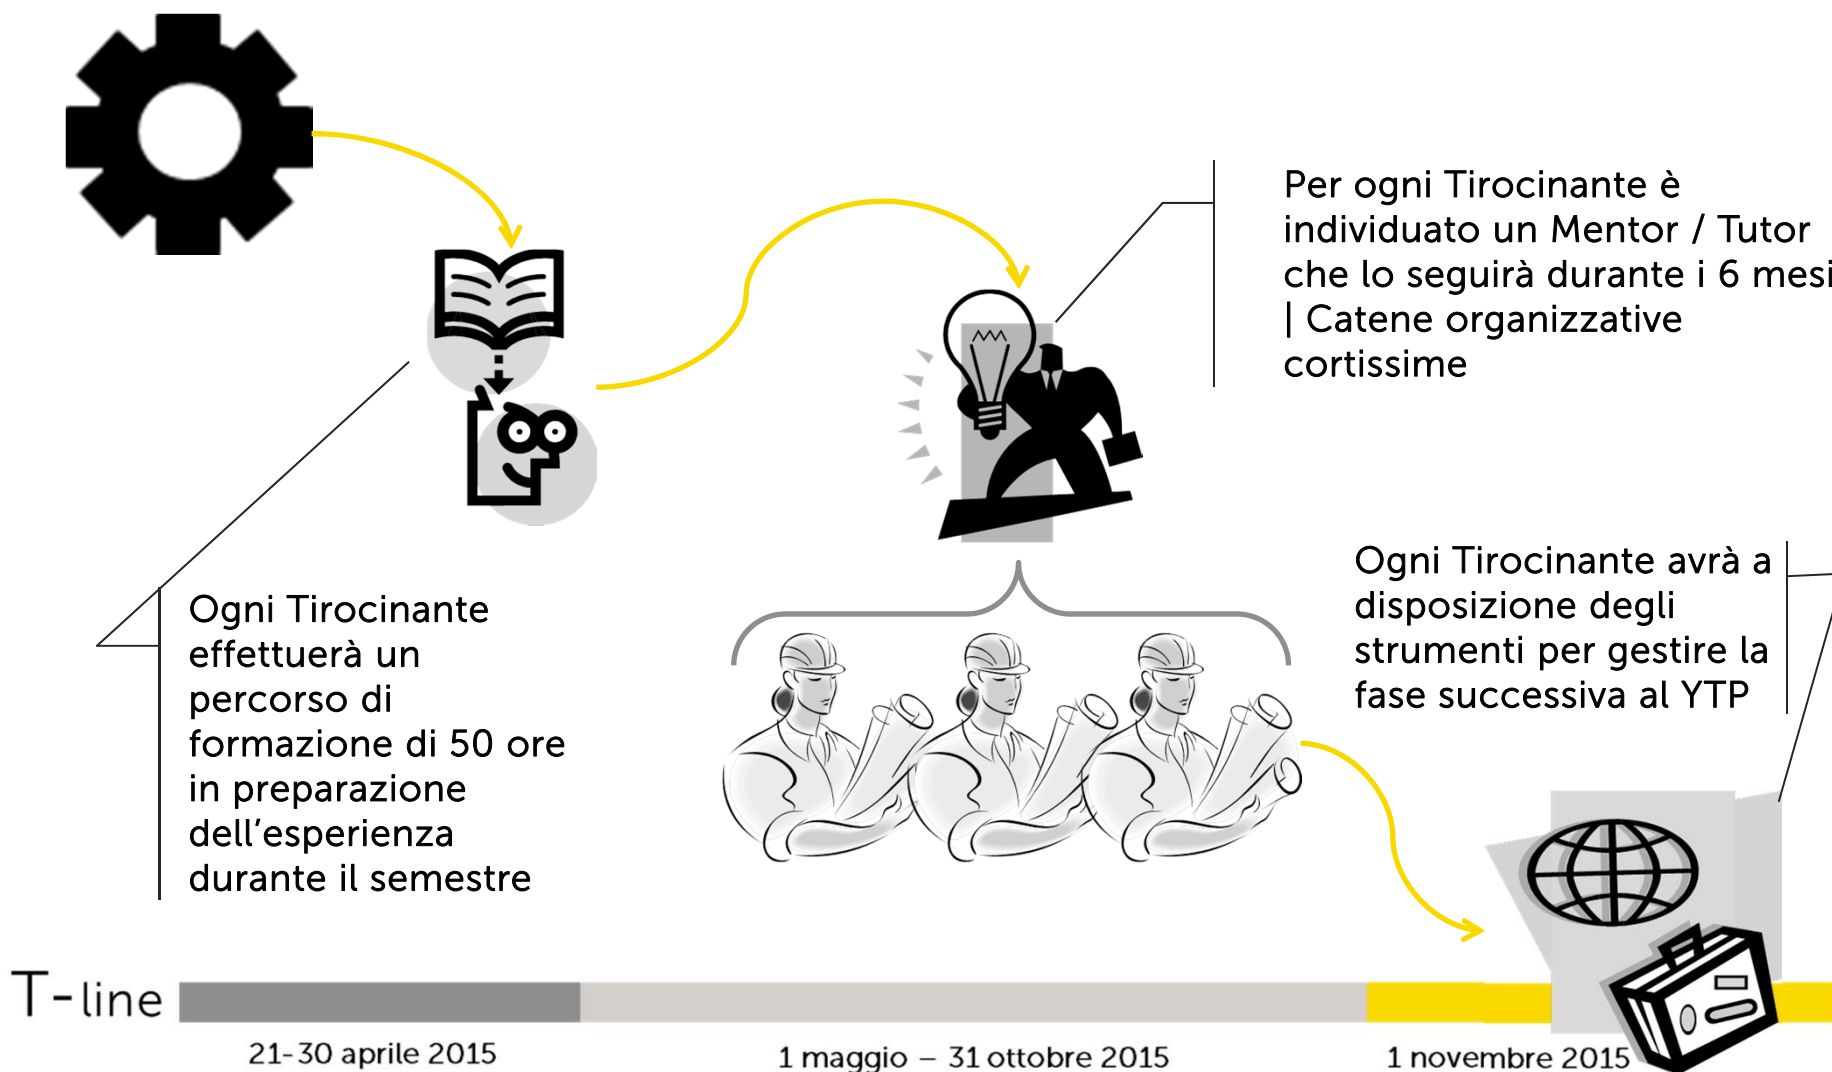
Per ogni Tirocinante è individuato un Mentor / Tutor che lo seguirà durante i 6 mesi | Catene organizzative cortissime

Ogni Tirocinante effettuerà un percorso di formazione di 50 ore in preparazione dell'esperienza durante il semestre

Ogni Tirocinante avrà a disposizione degli strumenti per gestire la fase successiva al YTP

T-line

21-30 aprile 2015

1 maggio – 31 ottobre 2015

1 novembre 2015